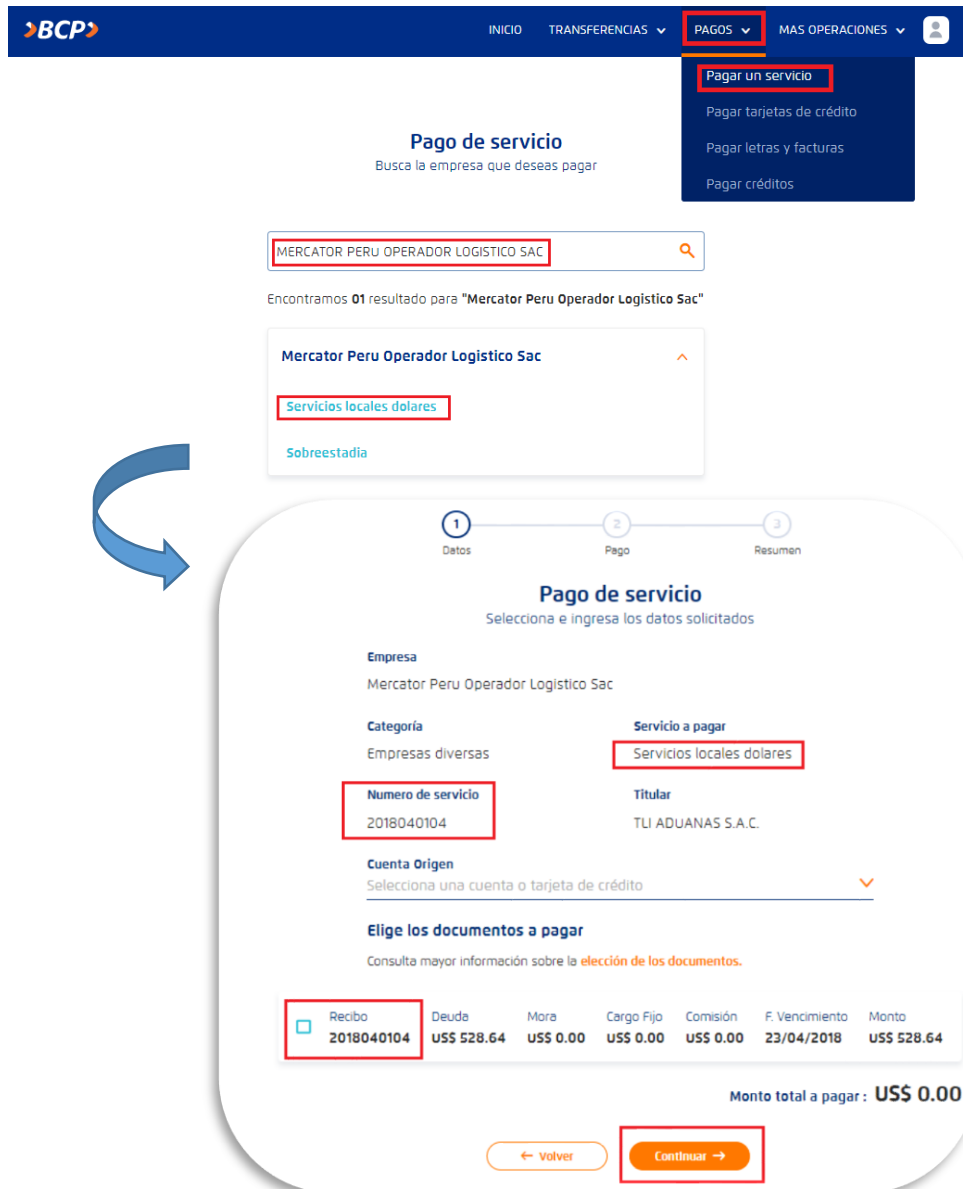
>BCP>

INICIO TRANSFERENCIAS PAGOS MAS OPERACIONES

Pagar un servicio
Pagar tarjetas de crédito
Pagar letras y facturas
Pagar créditos

Pago de servicio
Busca la empresa que deseas pagar

MERCATOR PERU OPERADOR LOGISTICO SAC

Encontramos **01** resultado para **"Mercator Peru Operador Logistico Sac"**

Mercator Peru Operador Logistico Sac

Servicios locales dolares

Sobreestadia

1 Datos
2 Pago
3 Resumen

Pago de servicio
Selecciona e ingresa los datos solicitados

Empresa
Mercator Peru Operador Logistico Sac

Categoría
Empresas diversas

Servicio a pagar
Servicios locales dolares

Numero de servicio
2018040104

Titular
TLI ADUANAS S.A.C.

Cuenta Origen
Selecciona una cuenta o tarjeta de crédito

Elige los documentos a pagar

Consulta mayor información sobre la elección de los documentos.

| Recibo | Deuda | Mora | Cargo Fijo | Comisión | F. Vencimiento | Monto |
|---|---|---|---|---|---|---|
| 2018040104 | US$ 528.64 | US$ 0.00 | US$ 0.00 | US$ 0.00 | 23/04/2018 | US$ 528.64 |

Monto total a pagar : US$ 0.00

← Volver
Continuar →